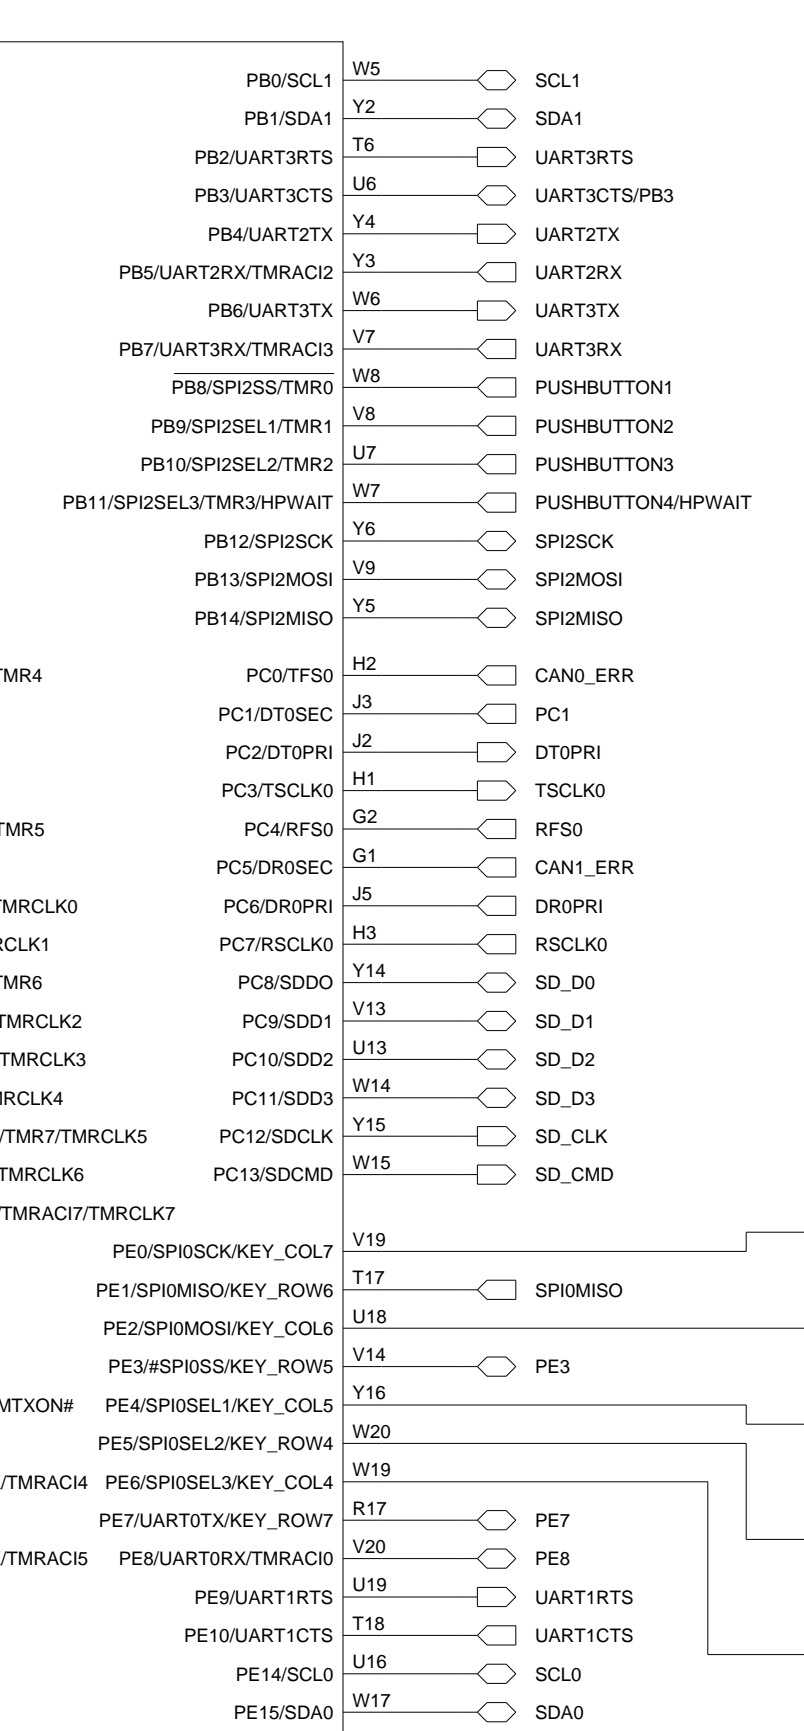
PB0/SCL1 W5 SCL1
PB1/SDA1 Y2 SDA1
PB2/UART3RTS T6 UART3RTS
PB3/UART3CTS U6 UART3CTS/PB3
PB4/UART2TX Y4 UART2TX
PB5/UART2RX/TMRACI2 Y3 UART2RX
PB6/UART3TX W6 UART3TX
PB7/UART3RX/TMRACI3 V7 UART3RX
$\overline{\text{PB8/SPI2SS/TMR0}}$ W8 PUSHBUTTON1
PB9/SPI2SEL1/TMR1 V8 PUSHBUTTON2
PB10/SPI2SEL2/TMR2 U7 PUSHBUTTON3
PB11/SPI2SEL3/TMR3/HPWAIT W7 PUSHBUTTON4/HPWAIT
PB12/SPI2SCK Y6 SPI2SCK
PB13/SPI2MOSI V9 SPI2MOSI
PB14/SPI2MISO Y5 SPI2MISO
TMR4 PC0/TFS0 H2 CAN0_ERR
PC1/DT0SEC J3 PC1
PC2/DT0PRI J2 DT0PRI
PC3/TSCLK0 H1 TSCLK0
TMR5 PC4/RFS0 G2 RFS0
PC5/DR0SEC G1 CAN1_ERR
TMRCLK0 PC6/DR0PRI J5 DR0PRI
RCLK1 PC7/RSCLK0 H3 RSCLK0
TMR6 PC8/SDDO Y14 SD_D0
TMRCLK2 PC9/SDD1 V13 SD_D1
TMRCLK3 PC10/SDD2 U13 SD_D2
IRCLK4 PC11/SDD3 W14 SD_D3
/TMR7/TMRCLK5 PC12/SDCLK Y15 SD_CLK
TMRCLK6 PC13/SDCMD W15 SD_CMD
/TMRACI7/TMRCLK7
PE0/SPI0SCK/KEY_COL7 V19
PE1/SPI0MISO/KEY_ROW6 T17 SPI0MISO
PE2/SPI0MOSI/KEY_COL6 U18
PE3/#SPI0SS/KEY_ROW5 V14 PE3
MTXON# PE4/SPI0SEL1/KEY_COL5 Y16
PE5/SPI0SEL2/KEY_ROW4 W20
/TMRACI4 PE6/SPI0SEL3/KEY_COL4 W19
PE7/UART0TX/KEY_ROW7 R17 PE7
/TMRACI5 PE8/UART0RX/TMRACI0 V20 PE8
PE9/UART1RTS U19 UART1RTS
PE10/UART1CTS T18 UART1CTS
PE14/SCL0 U16 SCL0
PE15/SDA0 W17 SDA0